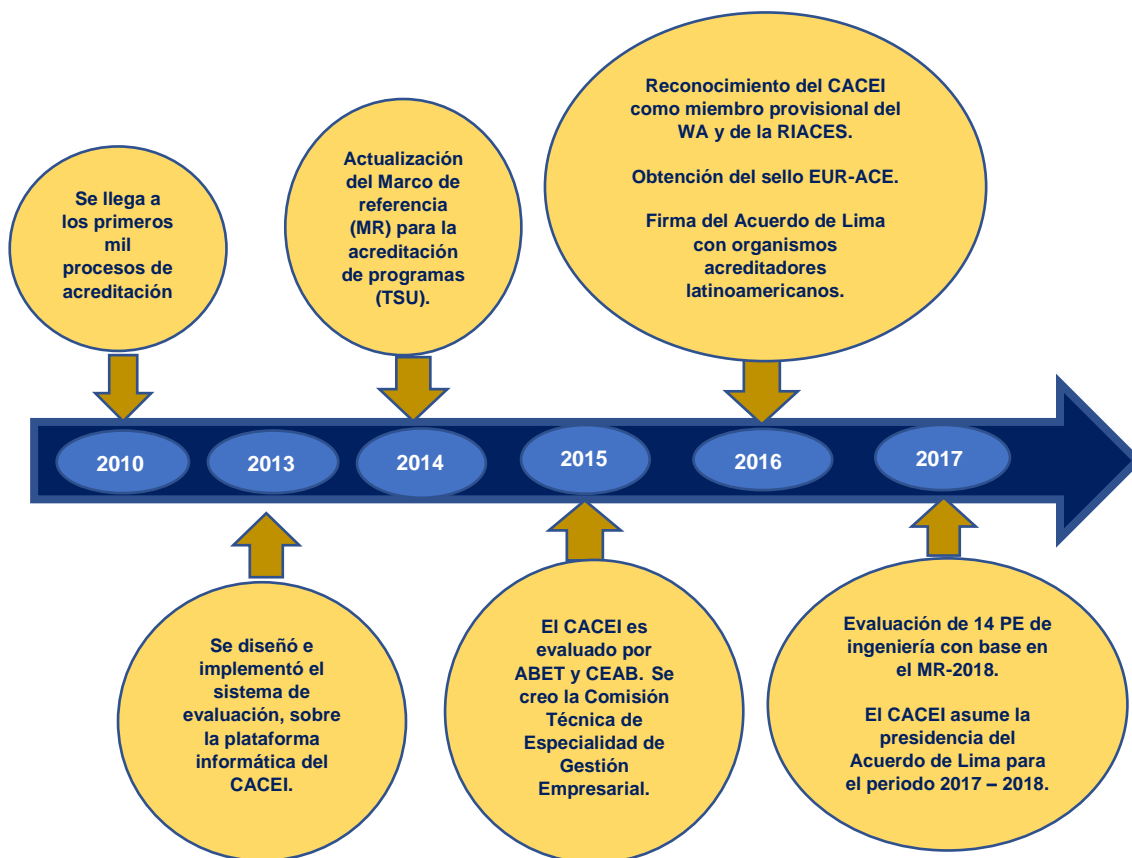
Se llega a los primeros mil procesos de acreditación

Actualización del Marco de referencia (MR) para la acreditación de programas (TSU).

Reconocimiento del CACEI como miembro provisional del WA y de la RIACES.

Obtención del sello EUR-ACE.

Firma del Acuerdo de Lima con organismos acreditadores latinoamericanos.

2010

2013

2014

2015

2016

2017

Se diseñó e implementó el sistema de evaluación, sobre la plataforma informática del CACEI.

El CACEI es evaluado por ABET y CEAB. Se creo la Comisión Técnica de Especialidad de Gestión Empresarial.

Evaluación de 14 PE de ingeniería con base en el MR-2018.

El CACEI asume la presidencia del Acuerdo de Lima para el periodo 2017 – 2018.